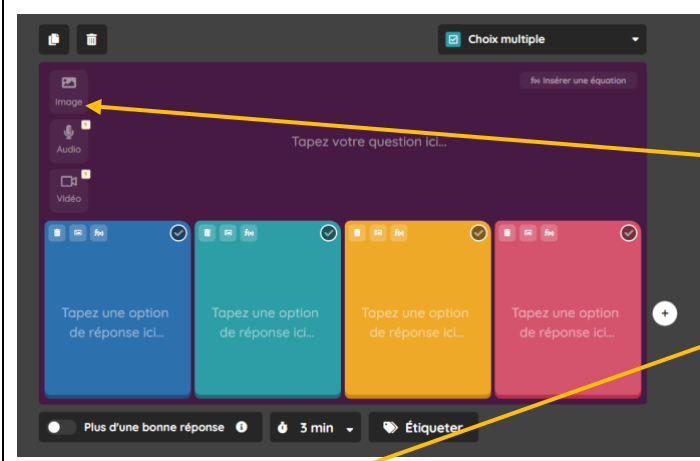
Choix multiple

fx Insérer une équation

Image

Audio

Vidéo

Tapez votre question ici...

Tapez une option de réponse ici...

Tapez une option de réponse ici...

Tapez une option de réponse ici...

Tapez une option de réponse ici...

Plus d'une bonne réponse

3 min

Étiqueter